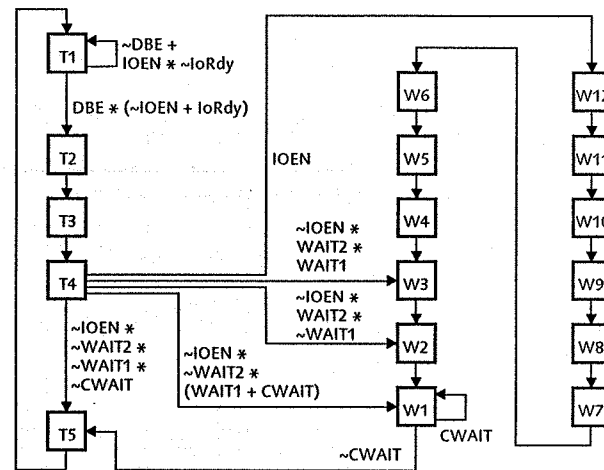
T1

~DBE + IOEN * ~IoRdy

DBE * (~IOEN + IoRdy)

T2

T3

T4

T5

IOEN

W6

W5

W4

W3

W2

W1

W12

W11

W10

W9

W8

W7

~IOEN * WAIT2 * WAIT1

~IOEN * WAIT2 * ~WAIT1

~IOEN * ~WAIT2 * ~WAIT1 * ~CWAIT

~IOEN * ~WAIT2 * (WAIT1 + CWAIT)

CWAIT

~CWAIT